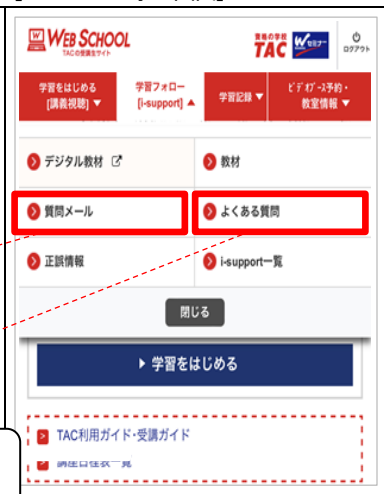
WEB SCHOOL
TACの受講生サイト

資格の学校 TAC

Wセミナー

ログアウト

学習をはじめる
[講義視聴] ▼

学習フォロー
[i-support] ▲

学習記録 ▼

ビデオブース予約・
教室情報 ▼

デジタル教材

教材

質問メール

よくある質問

正誤情報

i-support一覧

閉じる

▶ 学習をはじめる

TAC利用ガイド・受講ガイド

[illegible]